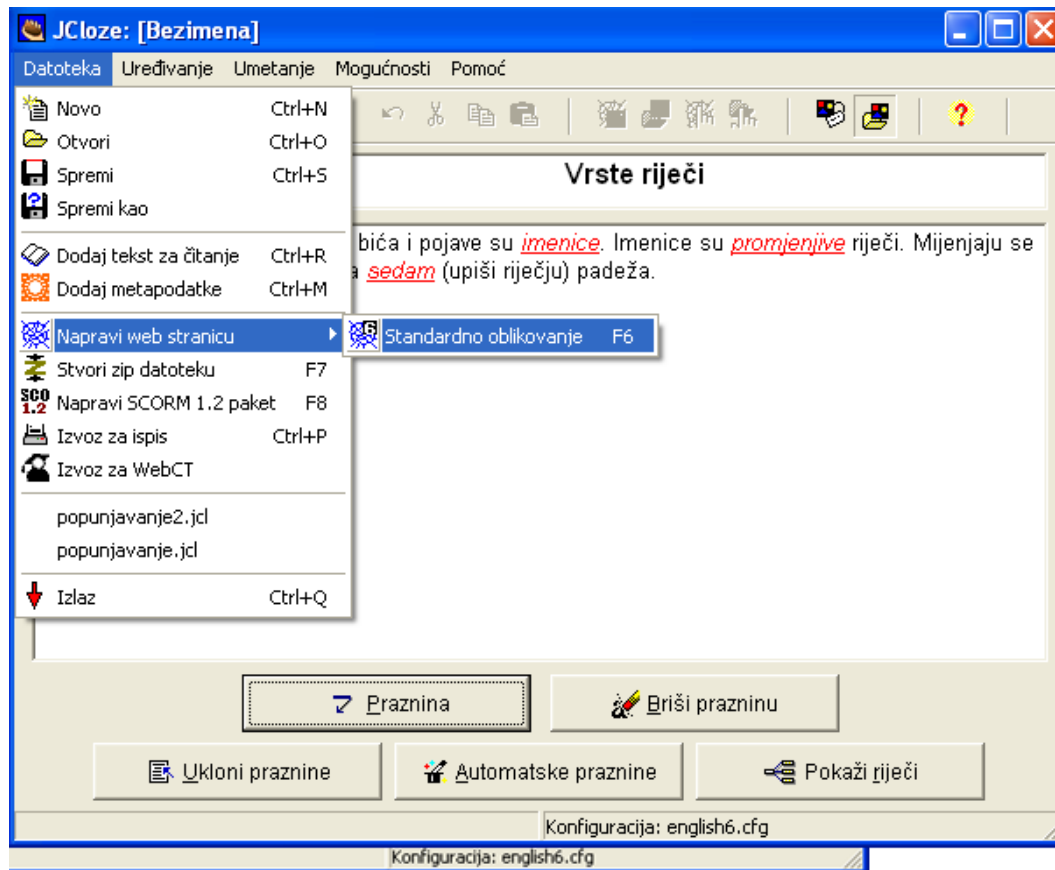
JCloze: [Bezimena]

Datoteka Uređivanje Umetanje Mogućnosti Pomoć

Novo Ctrl+N
Otvori Ctrl+O
Spremi Ctrl+S
Spremi kao
Dodaj tekst za čitanje Ctrl+R
Dodaj metapodatke Ctrl+M
Napravi web stranicu
Stvori zip datoteku F7
Napravi SCORM 1.2 paket F8
Izvoz za ispis Ctrl+P
Izvoz za WebCT
popunjavanje2.jcl
popunjavanje.jcl
Izlaz Ctrl+Q

Standardno oblikovanje F6

Vrste riječi

bića i pojave su imenice. Imenice su promjenjive riječi. Mijenjaju se a sedam (upiši riječju) padeža.

Praznina
Briši prazninu
Ukloni praznine
Automatske praznine
Pokaži riječi

Konfiguracija: english6.cfg

Konfiguracija: english6.cfg